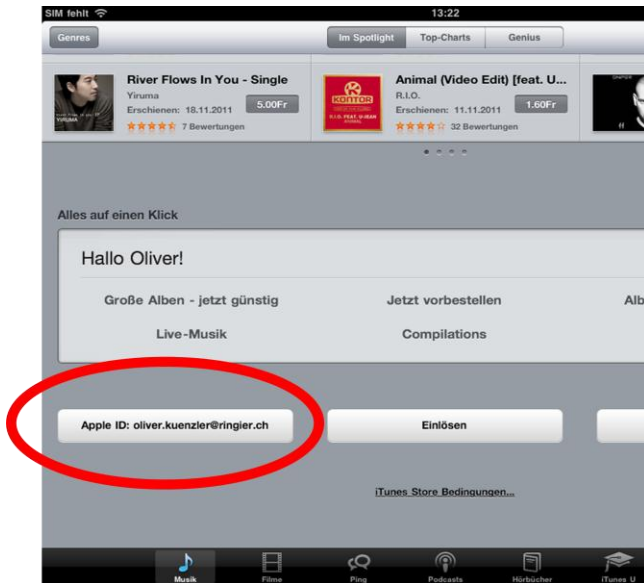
SIM fehlt
13:22
Genres
Im Spotlight
Top-Charts
Genius

River Flows In You - Single
Yiruma
Erschienen: 18.11.2011
5.00Fr
7 Bewertungen

Animal (Video Edit) [feat. U...
R.I.O.
Erschienen: 11.11.2011
1.60Fr
32 Bewertungen

Alles auf einen Klick

Hallo Oliver!

Große Alben - jetzt günstig
Jetzt vorbestellen
Alb

Live-Musik
Compilations

Apple ID: oliver.kuenzler@ringier.ch
Einlösen

iTunes Store Bedingungen...

Musik
Filme
Ping
Podcasts
Hörbücher
iTunes U